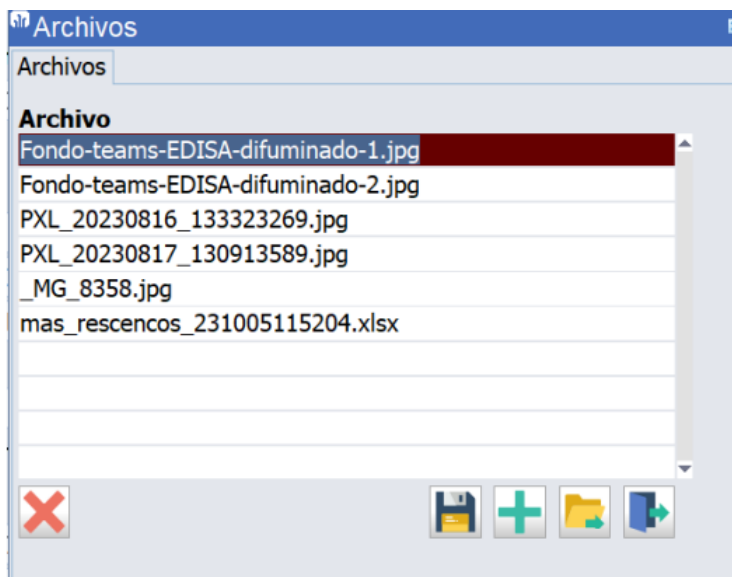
Archivos

Archivos

Archivo

| Archivo |
|---|
| Fondo-teams-EDISA-difuminado-1.jpg |
| Fondo-teams-EDISA-difuminado-2.jpg |
| PXL_20230816_133323269.jpg |
| PXL_20230817_130913589.jpg |
| _MG_8358.jpg |
| mas_rescencos_231005115204.xlsx |